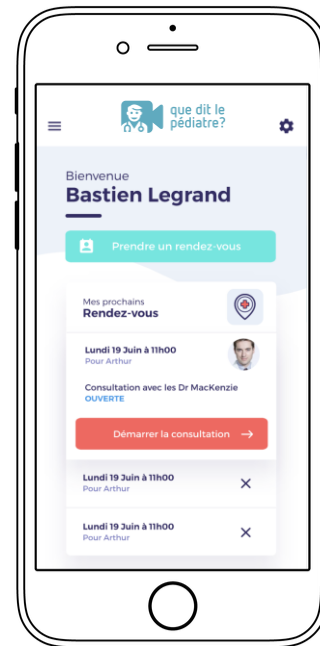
que dit le pédiatre?

Bienvenue
Bastien Legrand

Prendre un rendez-vous

Mes prochains
Rendez-vous

Lundi 19 Juin à 11h00
Pour Arthur

Consultation avec les Dr MacKenzie
OUVERTE

Démarrer la consultation

Lundi 19 Juin à 11h00
Pour Arthur

Lundi 19 Juin à 11h00
Pour Arthur